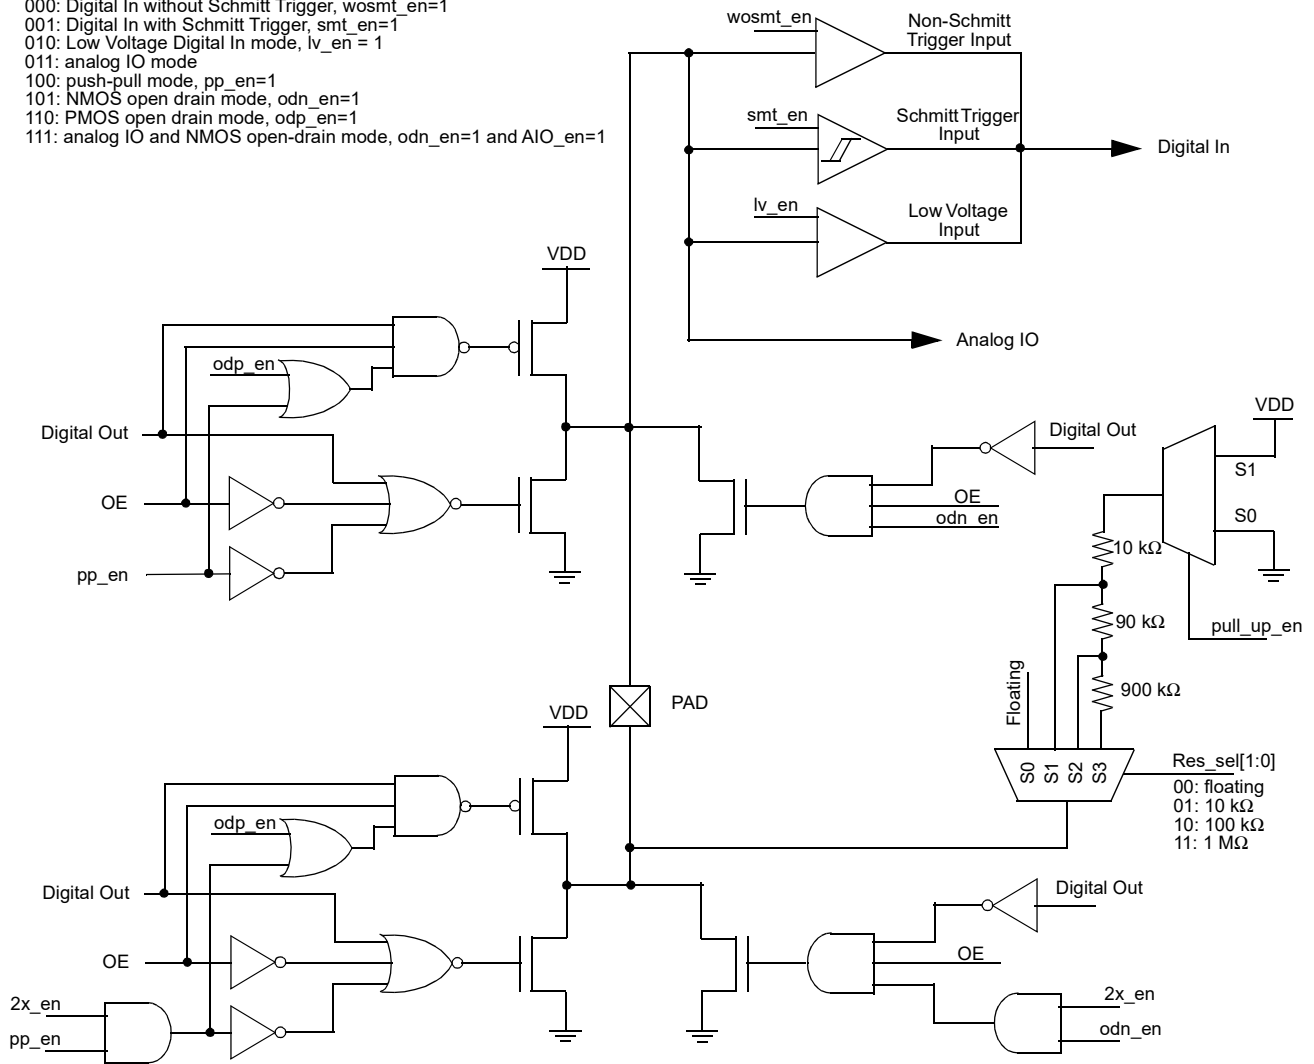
000: Digital In without Schmitt Trigger, wosmt_en=1
001: Digital In with Schmitt Trigger, smt_en=1
010: Low Voltage Digital In mode, lv_en = 1
011: analog IO mode
100: push-pull mode, pp_en=1
101: NMOS open drain mode, odn_en=1
110: PMOS open drain mode, odp_en=1
111: analog IO and NMOS open-drain mode, odn_en=1 and AIO_en=1

wosmt_en
Non-Schmitt Trigger Input
smt_en
Schmitt Trigger Input
Digital In
lv_en
Low Voltage Input
VDD
Analog IO
odp_en
Digital Out
OE
pp_en
Digital Out
OE
odn_en
VDD
S1
S0
10 kΩ
90 kΩ
pull_up_en
900 kΩ
Floating
S0 S1 S2 S3
Res_sel[1:0]
00: floating
01: 10 kΩ
10: 100 kΩ
11: 1 MΩ
PAD
VDD
odp_en
Digital Out
OE
2x_en
pp_en
Digital Out
OE
2x_en
odn_en